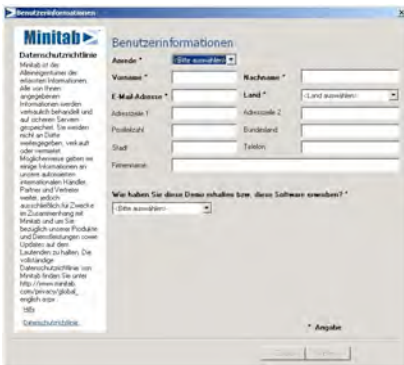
Benutzerinformationen

Minitab

Datenschutzrichtlinie

Minitab ist der Allereigentümer der erfassten Informationen. Alle von Ihnen angegebenen Informationen werden vertraulich behandelt und auf sicheren Servern gespeichert. Sie werden nicht an Dritte weitergegeben, verkauft oder vermietet. Möglicherweise geben wir einige Informationen an unsere autorisierten internationalen Händler, Partner und Vertreter weiter, jedoch ausschließlich für Zwecke in Zusammenhang mit Minitab und um Sie bezüglich unserer Produkte und Dienstleistungen sowie Updates auf dem Laufenden zu halten. Die vollständige Datenschutzrichtlinie von Minitab finden Sie unter http://www.minitab.com/privacy/global_english.aspx

Hilfe

Datenschutzrichtlinie

Benutzerinformationen

Anrede * <Bitte auswählen>

Vorname *

Nachname *

E-Mail-Adresse *

Land * <Land auswählen>

Adresszeile 1

Adresszeile 2

Postleitzahl

Bundesland

Stadt

Telefon

Firmenname

Wie haben Sie diese Demo erhalten bzw. diese Software erworben? *

<Bitte auswählen>

* Angabe

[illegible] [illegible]